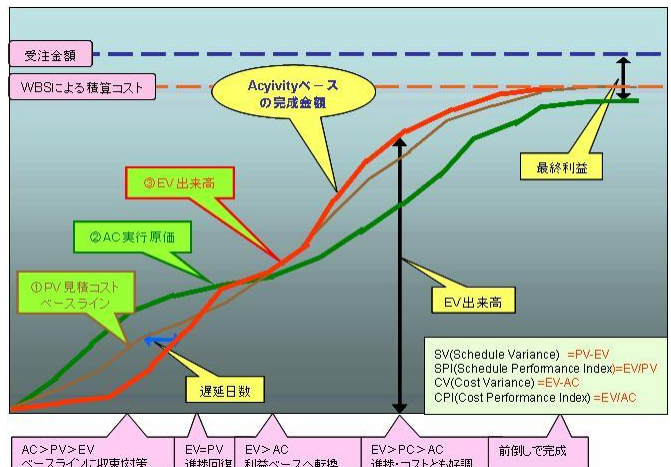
受注金額

WBSによる積算コスト

Acyivityベースの完成金額

③EV 出来高

②AC 実行原価

①PV 見積コストベースライン

遅延日数

EV 出来高

最終利益

SV(Schedule Variance) =PV-EV
SPI(Schedule Performance Index)=EV/PV
CV(Cost Variance) =EV-AC
CPI(Cost Performance Index) =EV/AC

AC＞PV＞EV
ベースラインに収束対策

EV=PV
進捗回復

EV＞AC
利益ベースへ転換

EV＞PC＞AC
進捗・コストとも好調

前倒しで完成